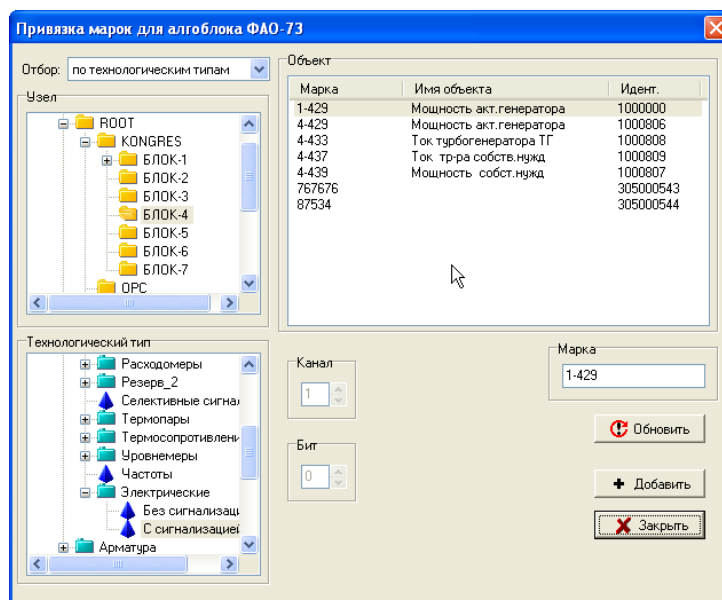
Привязка марок для алгоблока ФАО-73

Отбор: по технологическим типам

Узел

ROOT
KONGRES
БЛОК-1
БЛОК-2
БЛОК-3
БЛОК-4
БЛОК-5
БЛОК-6
БЛОК-7
OPC

Объект

| Марка | Имя объекта | Идент. |
|---|---|---|
| 1-429 | Мощность акт.генератора | 1000000 |
| 4-429 | Мощность акт.генератора | 1000806 |
| 4-433 | Ток турбогенератора ТГ | 1000808 |
| 4-437 | Ток тр-ра собств.нужд | 1000809 |
| 4-439 | Мощность собст.нужд | 1000807 |
| 767676 | | 305000543 |
| 87534 | | 305000544 |

Технологический тип

Расходомеры
Резерв_2
Селективные сигнал
Термопары
Термосопротивлени
Уровнемеры
Частоты
Электрические
Без сигнализац
С сигнализацией
Арматура

Канал
1

Бит
0

Марка
1-429

Обновить

Добавить

Закрыть